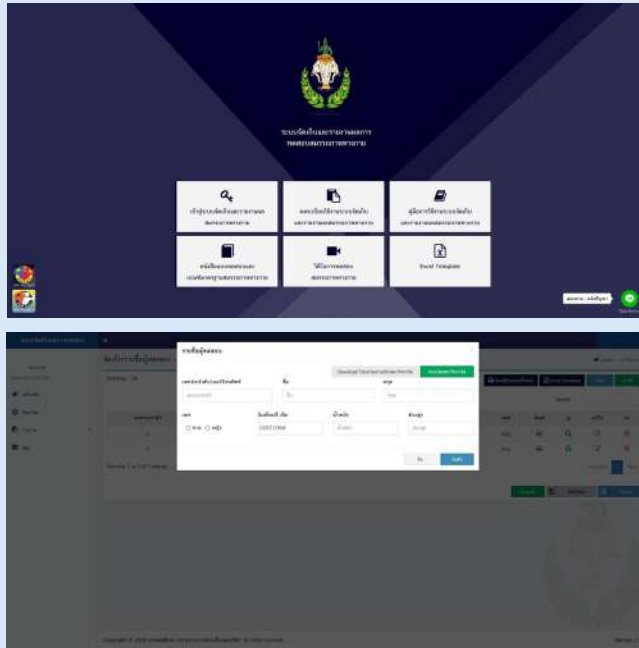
ระบบจัดเก็บผลรายงานผลการทดสอบสมรรถภาพทางกาย

เข้าสู่ระบบจัดเก็บรายงานผลสมรรถภาพทางกาย

ดาวน์โหลดคู่มือการใช้งานระบบจัดเก็บผลรายงานผลสมรรถภาพทางกาย

คู่มือการใช้งานระบบจัดเก็บผลรายงานผลสมรรถภาพทางกาย

หนังสือเกณฑ์สมรรถภาพและเกณฑ์มาตรฐานสมรรถภาพทางกาย

วีดีโอการทดสอบสมรรถภาพทางกาย

Excel Template

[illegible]

ระบบจัดเก็บผลรายงานผลการ

ข้อมูลผู้ทดสอบ

Download ไฟล์ Excel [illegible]

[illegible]

เลขประจำตัวประชาชน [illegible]

ชื่อ

สกุล

เพศ

ชาย หญิง

วันเดือนปี เกิด

น้ำหนัก

ส่วนสูง

ปิด

บันทึก

Copyright © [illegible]